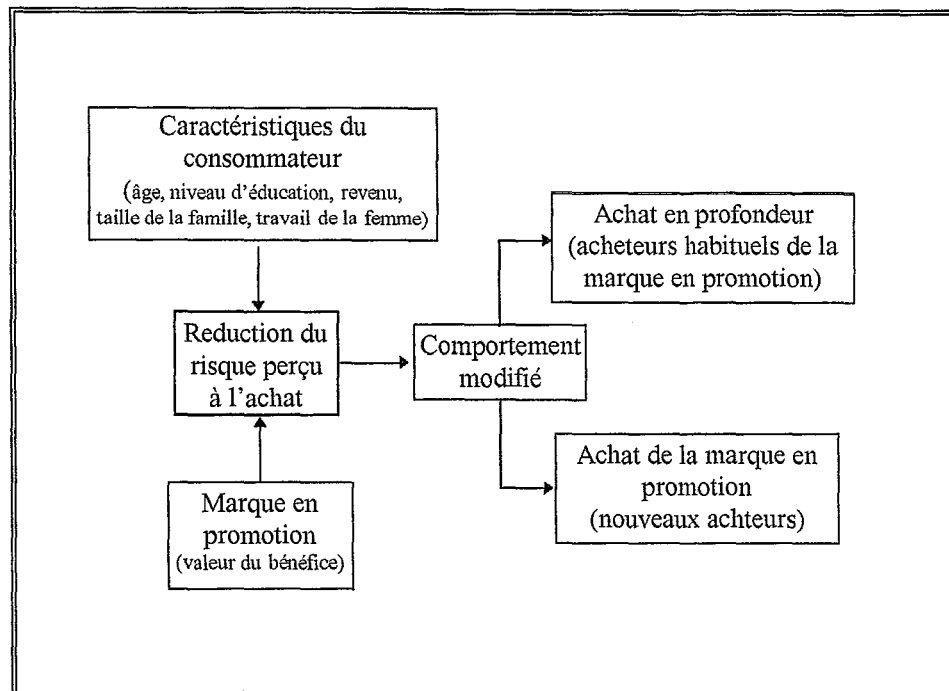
Caractéristiques du consommateur
(âge, niveau d'éducation, revenu, taille de la famille, travail de la femme)

Reduction du risque perçu à l'achat

Marque en promotion
(valeur du bénéfice)

Comportement modifié

Achat en profondeur
(acheteurs habituels de la marque en promotion)

Achat de la marque en promotion
(nouveaux achteurs)